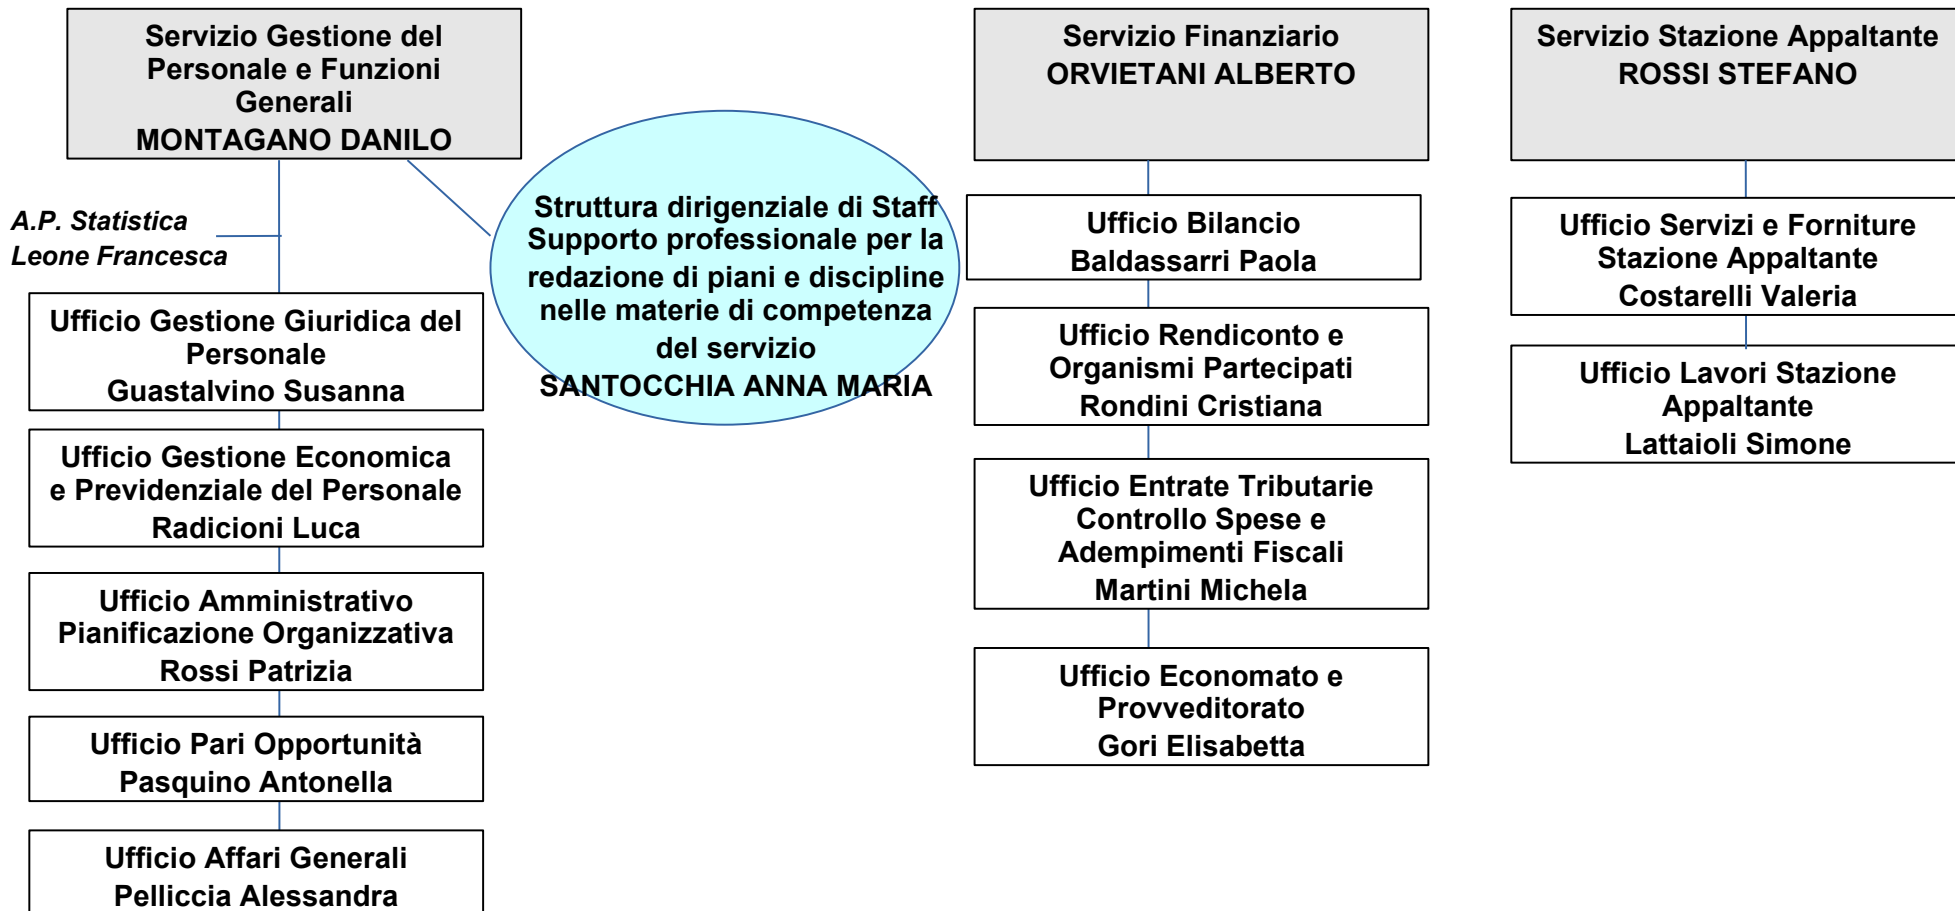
Servizio Gestione del Personale e Funzioni Generali
MONTAGANO DANILO

A.P. Statistica
Leone Francesca

Ufficio Gestione Giuridica del Personale
Guastalvino Susanna

Ufficio Gestione Economica e Previdenziale del Personale
Radicioni Luca

Ufficio Amministrativo Pianificazione Organizzativa
Rossi Patrizia

Ufficio Pari Opportunità
Pasquino Antonella

Ufficio Affari Generali
Pelliccia Alessandra

Struttura dirigenziale di Staff Supporto professionale per la redazione di piani e discipline nelle materie di competenza del servizio
SANTOCCHIA ANNA MARIA

Servizio Finanziario
ORVIETANI ALBERTO

Ufficio Bilancio
Baldassarri Paola

Ufficio Rendiconto e Organismi Partecipati
Rondini Cristiana

Ufficio Entrate Tributarie Controllo Spese e Adempimenti Fiscali
Martini Michela

Ufficio Economato e Provveditorato
Gori Elisabetta

Servizio Stazione Appaltante
ROSSI STEFANO

Ufficio Servizi e Forniture Stazione Appaltante
Costarelli Valeria

Ufficio Lavori Stazione Appaltante
Lattaioli Simone